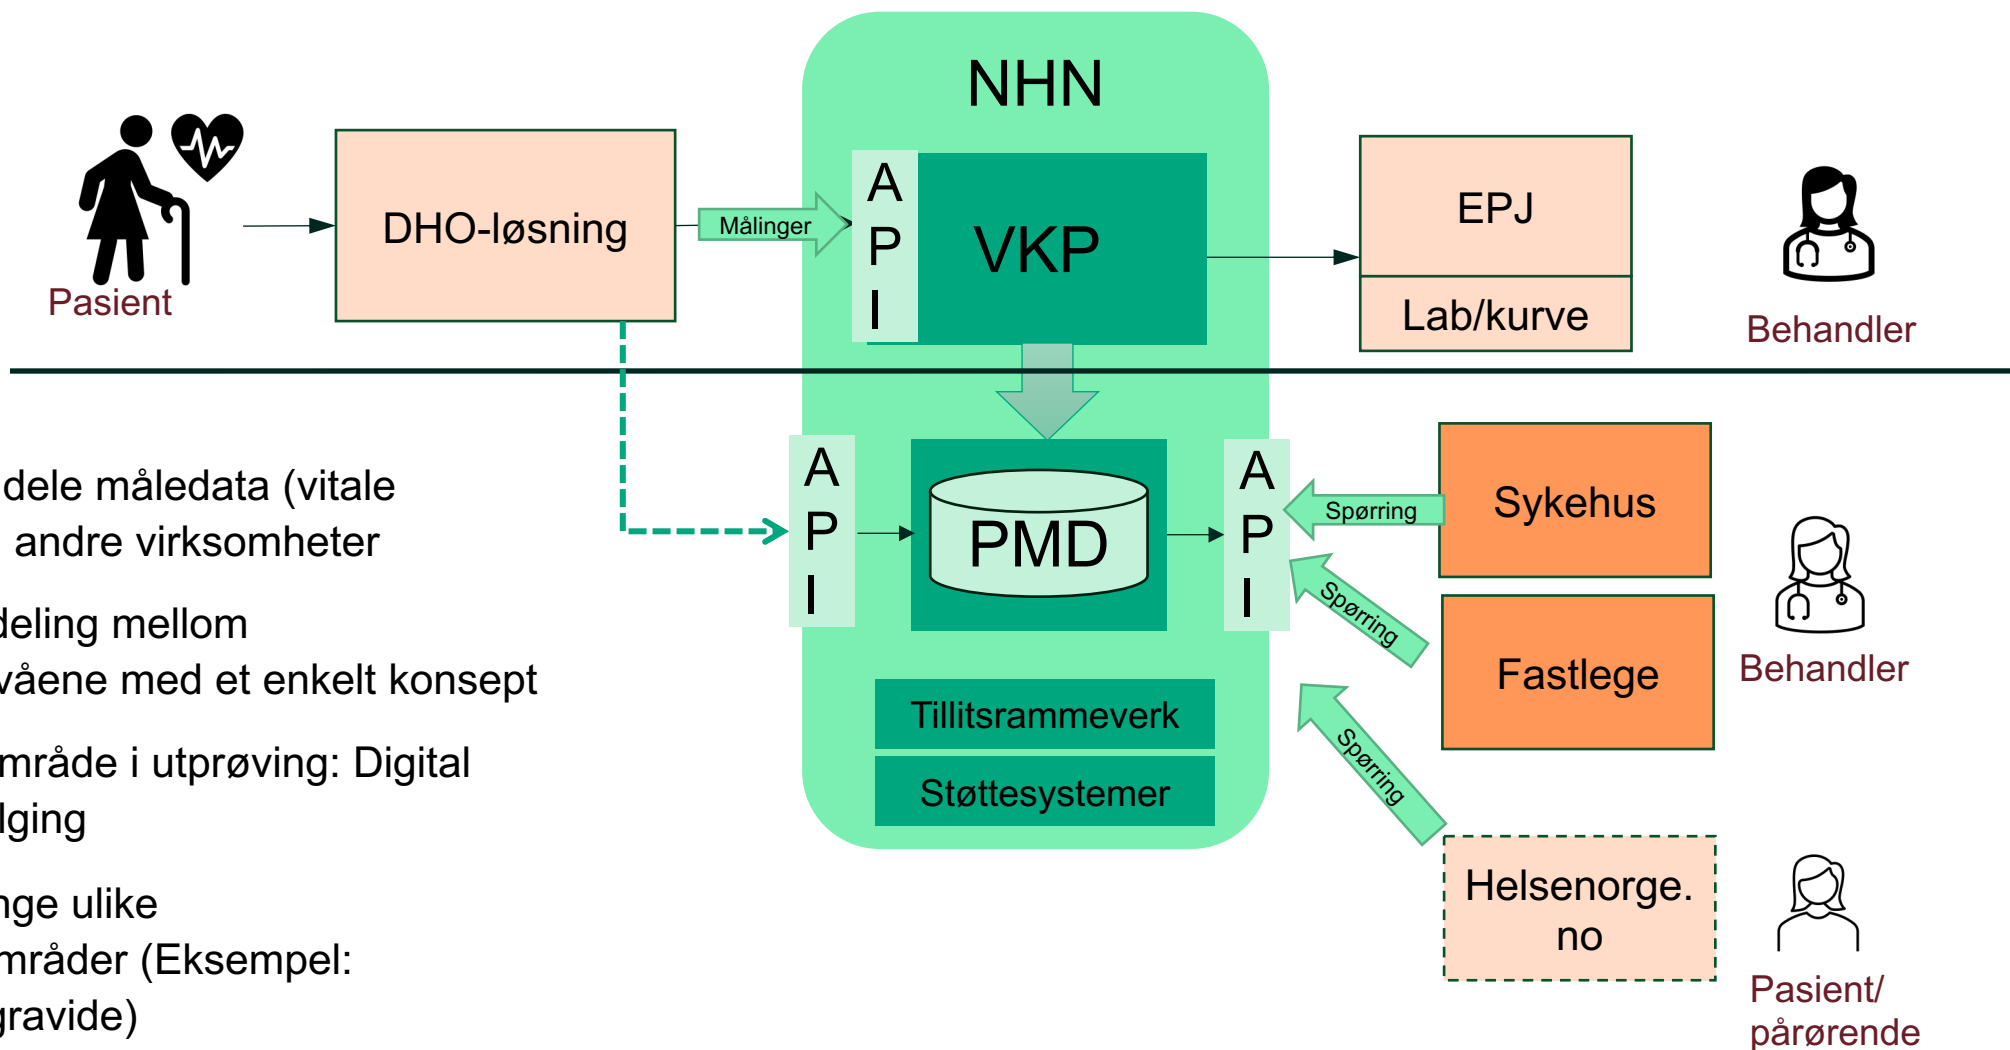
Pasient

DHO-løsning

Målinger

NHN

A
P
I

VKP

EPJ

Lab/kurve

Behandler

dele måledata (vitale
andre virksomheter

deling mellom
våene med et enkelt konsept

mråde i utprøving: Digital
lging

nge ulike
mråder (Eksempel:
gravide)

A
P
I

PMD

A
P
I

Spørring

Sykehus

Spørring

Fastlege

Behandler

Tillitsrammeverk

Støttesystemer

Spørring

Helsenorge.
no

Pasient/
pårørende